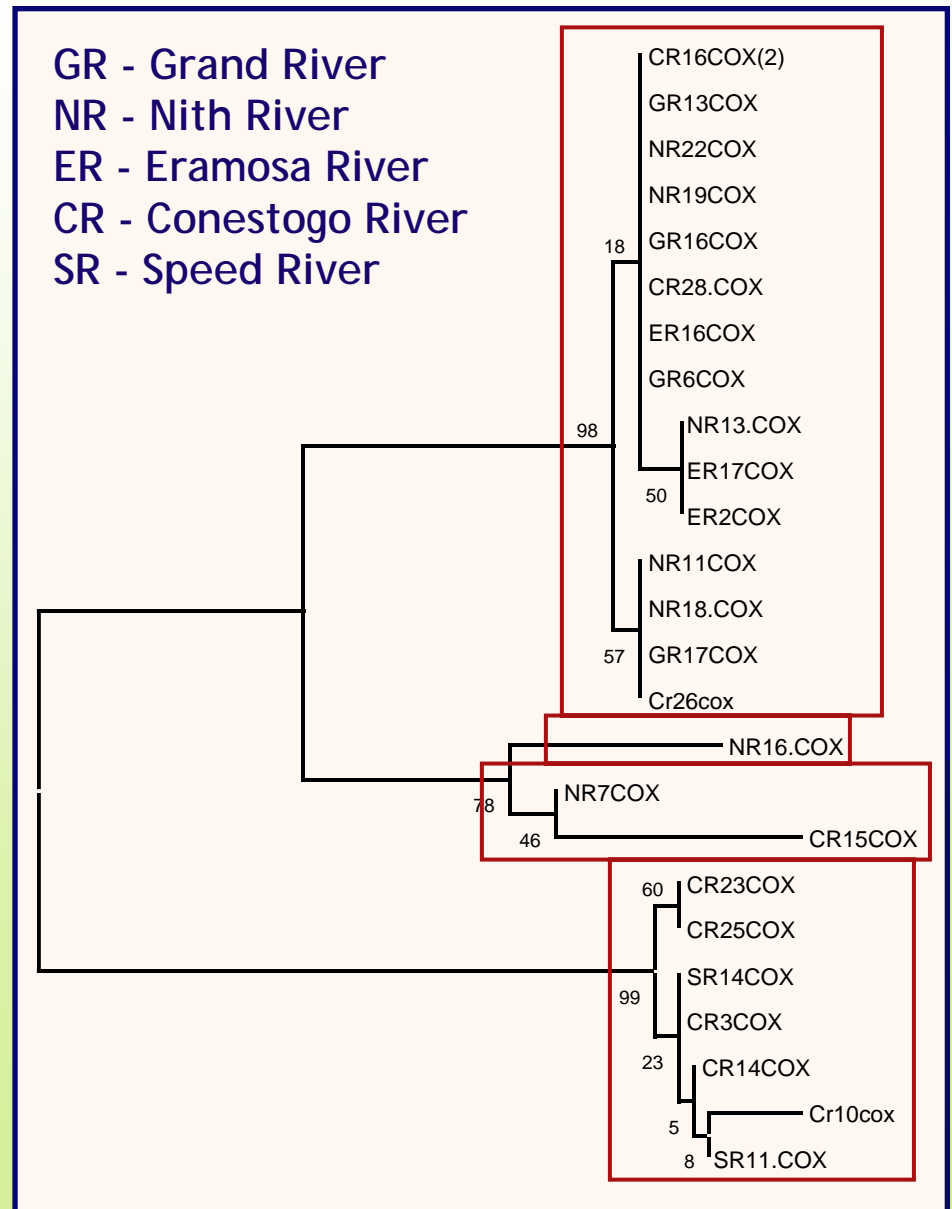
GR - Grand River
NR - Nith River
ER - Eramosa River
CR - Conestogo River
SR - Speed River

CR16COX(2)
GR13COX
NR22COX
NR19COX
18
GR16COX
CR28.COX
ER16COX
GR6COX
98
NR13.COX
ER17COX
50
ER2COX
NR11COX
NR18.COX
57
GR17COX
Cr26cox
NR16.COX
78
NR7COX
46
CR15COX
60
CR23COX
CR25COX
SR14COX
99
CR3COX
23
CR14COX
5
Cr10cox
8
SR11.COX